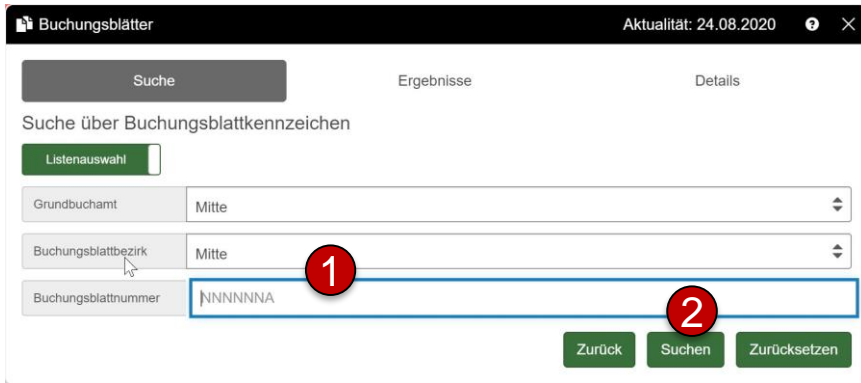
Buchungsblätter
Aktualität: 24.08.2020
?
×

Suche
Ergebnisse
Details

Suche über Buchungsblattkennzeichen

Listenauswahl

Grundbuchamt
Mitte

Buchungsblattbezirk
Mitte

1

Buchungsblattnummer
NNNNNNA

2

Zurück
Suchen
Zurücksetzen